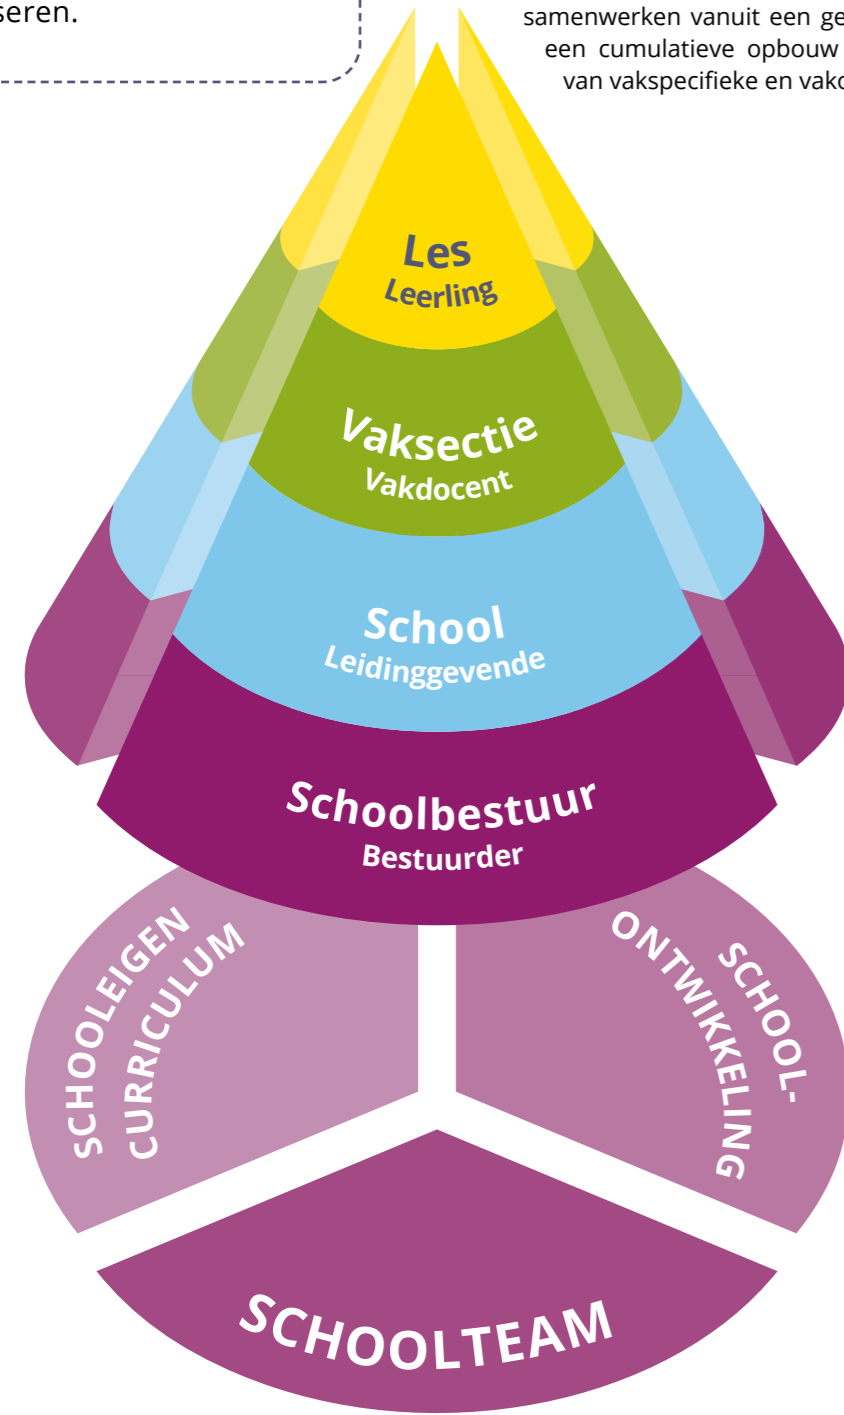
seren.

samenwerken vanuit een ge
een cumulatieve opbouw
van vakspecifieke en vakc

Les
Leerling

Vaksectie
Vakdocent

School
Leidinggevende

Schoolbestuur
Bestuurder

SCHOOLEIGEN CURRICULUM

SCHOOL-ONTWIKKELING

SCHOOLTEAM